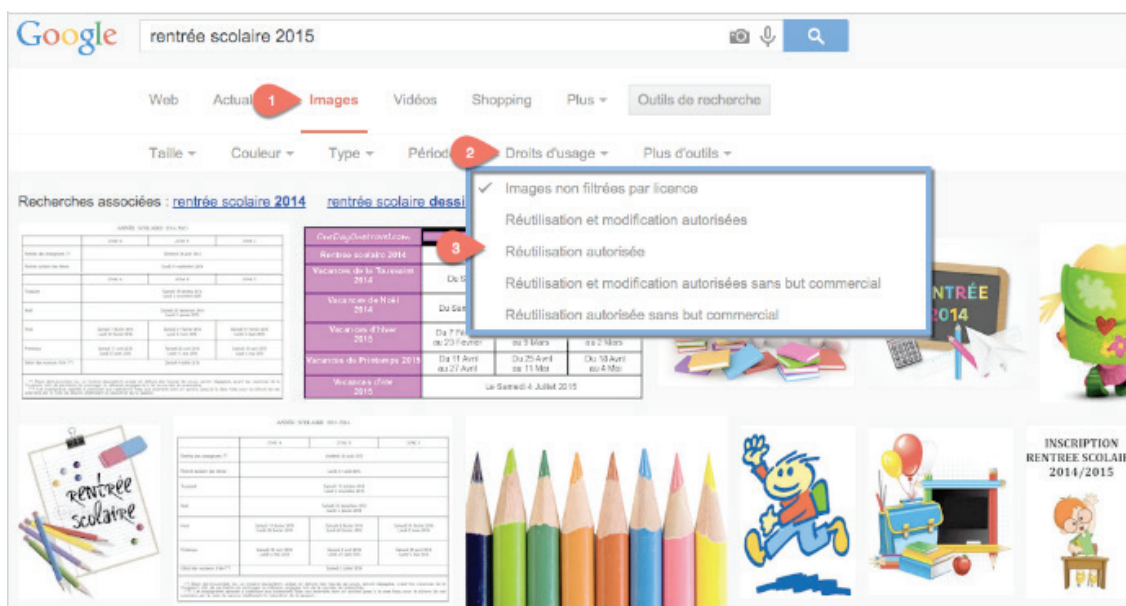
Google rentrée scolaire 2015

Web Actual 1 Images Vidéos Shopping Plus ▾ Outils de recherche

Taille ▾ Couleur ▾ Type ▾ Périod 2 Droits d'usage ▾ Plus d'outils ▾

Recherches associées : rentrée scolaire 2014 rentrée scolaire dessi

✓ Images non filtrées par licence
Réutilisation et modification autorisées
3 Réutilisation autorisée
Réutilisation et modification autorisées sans but commercial
Réutilisation autorisée sans but commercial

ANNÉE SCOLAIRE 2014-2015

| | |
|---|---|
| OneDayOneTravel.com | |
| Rentrée scolaire 2014 | |
| Vacances de la Toussaint 2014 | Du S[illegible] |
| Vacances de Noël 2014 | Du Sam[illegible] |
| Vacances d'hiver 2015 | Du 7 Fév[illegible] au 23 Février / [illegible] au 9 Mars / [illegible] au 2 Mars |
| Vacances de Printemps 2015 | Du 11 Avril au 27 Avril / Du 25 Avril au 11 Mai / Du 18 Avril au 4 Mai |
| Vacances d'été 2015 | Le Samedi 4 Juillet 2015 |

RENTRÉE 2014

rentrée scolaire

ANNÉE SCOLAIRE 2014-2015

INSCRIPTION RENTREE SCOLAIRE 2014/2015